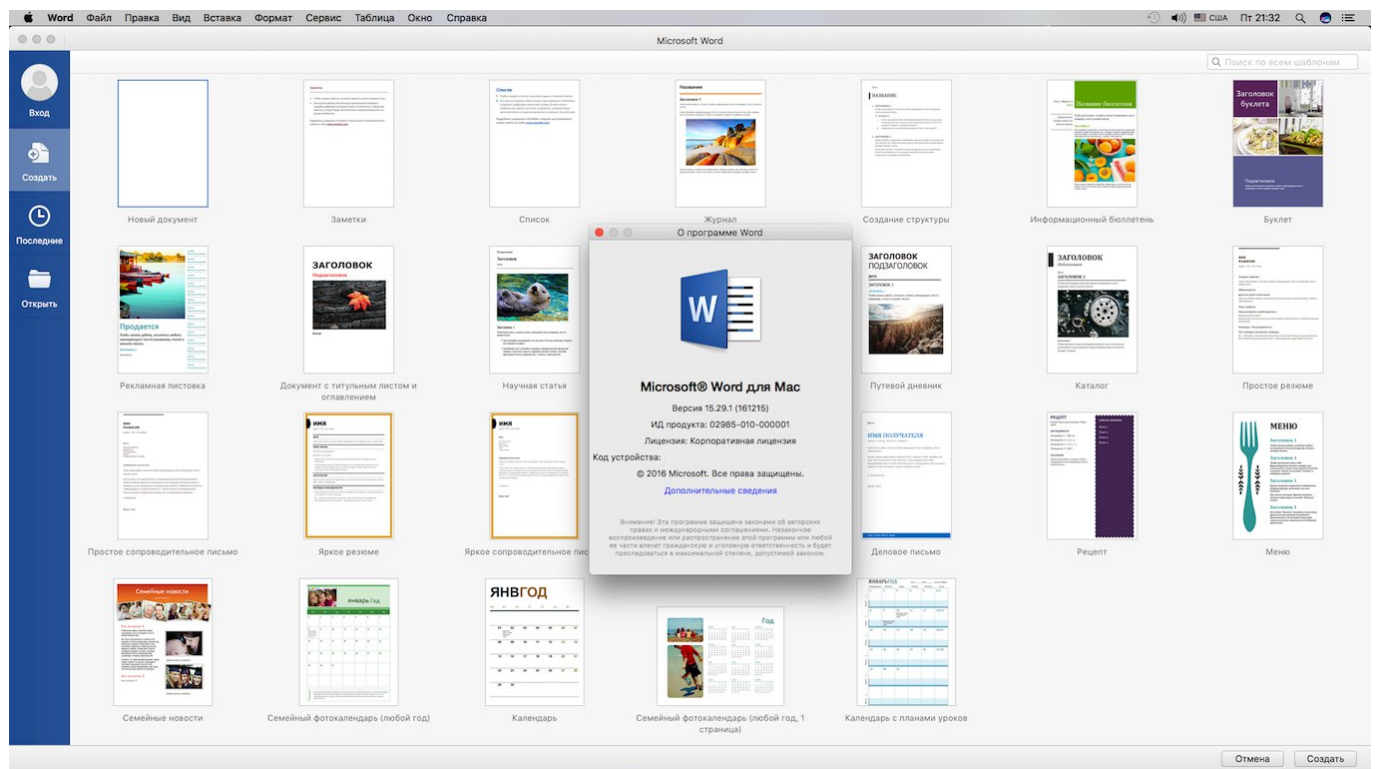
Word Файл Правка Вид Вставка Формат Сервис Таблица Окно Справка

США Пт 21:32

Microsoft Word

Поиск по всем шаблонам

Вход

Создать

Последние

Открыть

Новый документ

Заметки

Список

Журнал

Создание структуры

Информационный бюллетень

Буклет

Рекламная листовка

Документ с титульным листом и оглавлением

Научная статья

Путевой дневник

Каталог

Простое резюме

Простое сопроводительное письмо

Яркое резюме

Яркое сопроводительное пис

Деловое письмо

Рецепт

Меню

Семейные новости

Семейный фотокалендарь (любой год)

Календарь

Семейный фотокалендарь (любой год, 1 страница)

Календарь с планами уроков

О программе Word

Microsoft® Word для Mac

Версия 15.29.1 (161215)

ИД продукта: 02985-010-000001

Лицензия: Корпоративная лицензия

Код устройства:

© 2016 Microsoft. Все права защищены.

Дополнительные сведения

Внимание! Эта программа защищена законами об авторских правах и международными соглашениями. Незаконное воспроизведение или распространение этой программы или любой ее части влечет гражданскую и уголовную ответственность и будет преследоваться в максимальной степени, допустимой законом.

Отмена

Создать